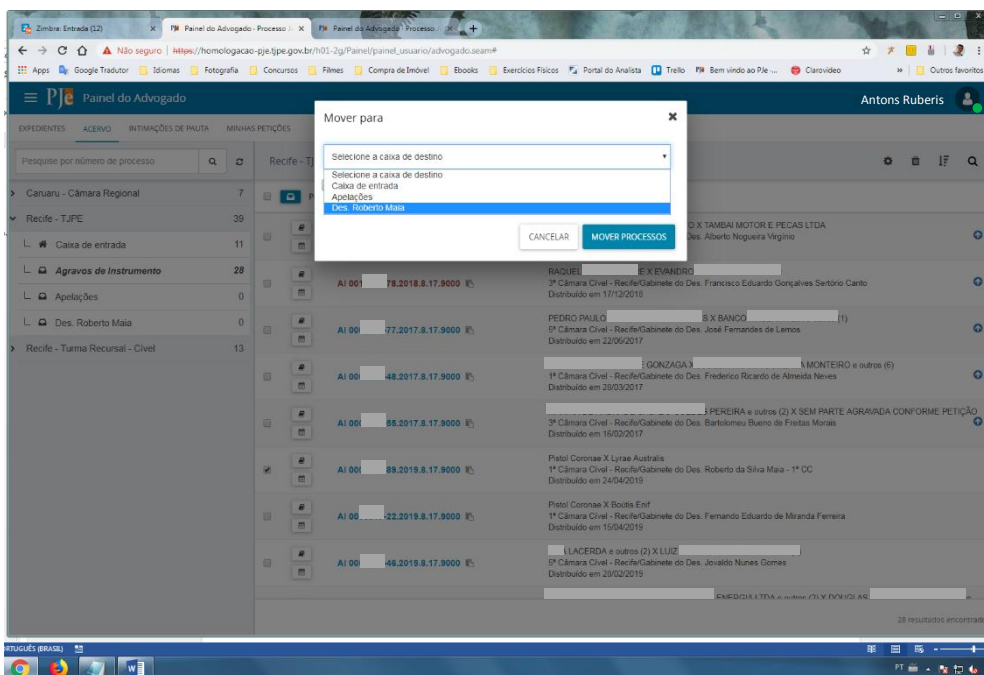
Zimbra: Entrada (12) | Painel do Advogado - Processo | Painel do Advogado - Processo

Não seguro | https://homologacao-pje.tjpe.jus.br/h01-2g/Painel/painel_usuario/advogado.seam#

Apps | Google Tradutor | Idiomas | Fotografia | Concursos | Filmes | Compra de Imóvel | Ebooks | Exercícios Físicos | Portal do Analista | Trello | Bem vindo ao PJe ... | Clarovideo | » | Outros favoritos

PJe Painel do Advogado

Antons Ruberis

EXPEDIENTES | ACERVO | INTIMAÇÕES DE PAUTA | MINHAS PETIÇÕES

Pesquise por número de processo

Caruaru - Câmara Regional 7
Recife - TJPE 39
Caixa de entrada 11
Agravos de Instrumento 28
Apelações 0
Des. Roberto Maia 0
Recife - Turma Recursal - Cível 13

Recife - TJ

Mover para

Selecione a caixa de destino
Selecione a caixa de destino
Caixa de entrada
Apelações
Des. Roberto Maia

CANCELAR | MOVER PROCESSOS

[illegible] O X TAMBAI MOTOR E PECAS LTDA
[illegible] Des. Alberto Nogueira Virgínio

AI 001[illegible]78.2018.8.17.9000
RAQUEL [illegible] E X EVANDRO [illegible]
3ª Câmara Cível - Recife/Gabinete do Des. Francisco Eduardo Gonçalves Sertório Canto
Distribuído em 17/12/2018

AI 001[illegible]77.2017.8.17.9000
PEDRO PAULO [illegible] S X BANCO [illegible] (1)
5ª Câmara Cível - Recife/Gabinete do Des. José Fernandes de Lemos
Distribuído em 22/06/2017

AI 001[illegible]48.2017.8.17.9000
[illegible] GONZAGA X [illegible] A MONTEIRO e outros (6)
1ª Câmara Cível - Recife/Gabinete do Des. Frederico Ricardo de Almeida Neves
Distribuído em 28/03/2017

AI 001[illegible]68.2017.8.17.9000
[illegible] PEREIRA e outros (2) X SEM PARTE AGRAVADA CONFORME PETIÇÃO
3ª Câmara Cível - Recife/Gabinete do Des. Bartolomeu Bueno de Freitas Morais
Distribuído em 16/02/2017

AI 001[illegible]89.2019.8.17.9000
Pistol Coronae X Lyrae Australis
1ª Câmara Cível - Recife/Gabinete do Des. Roberto da Silva Maia - 1ª CC
Distribuído em 24/04/2019

AI 00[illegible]22.2019.8.17.9000
Pistol Coronae X Boötis Enif
1ª Câmara Cível - Recife/Gabinete do Des. Fernando Eduardo de Miranda Ferreira
Distribuído em 15/04/2019

AI 001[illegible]46.2019.8.17.9000
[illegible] A LACERDA e outros (2) X LUIZ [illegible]
5ª Câmara Cível - Recife/Gabinete do Des. Jovaldo Nunes Gomes
Distribuído em 28/02/2019

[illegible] ENERGIA LTDA e outros (2) X DOUGLAS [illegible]

28 resultados encontrados

PORTUGUÊS (BRASIL)